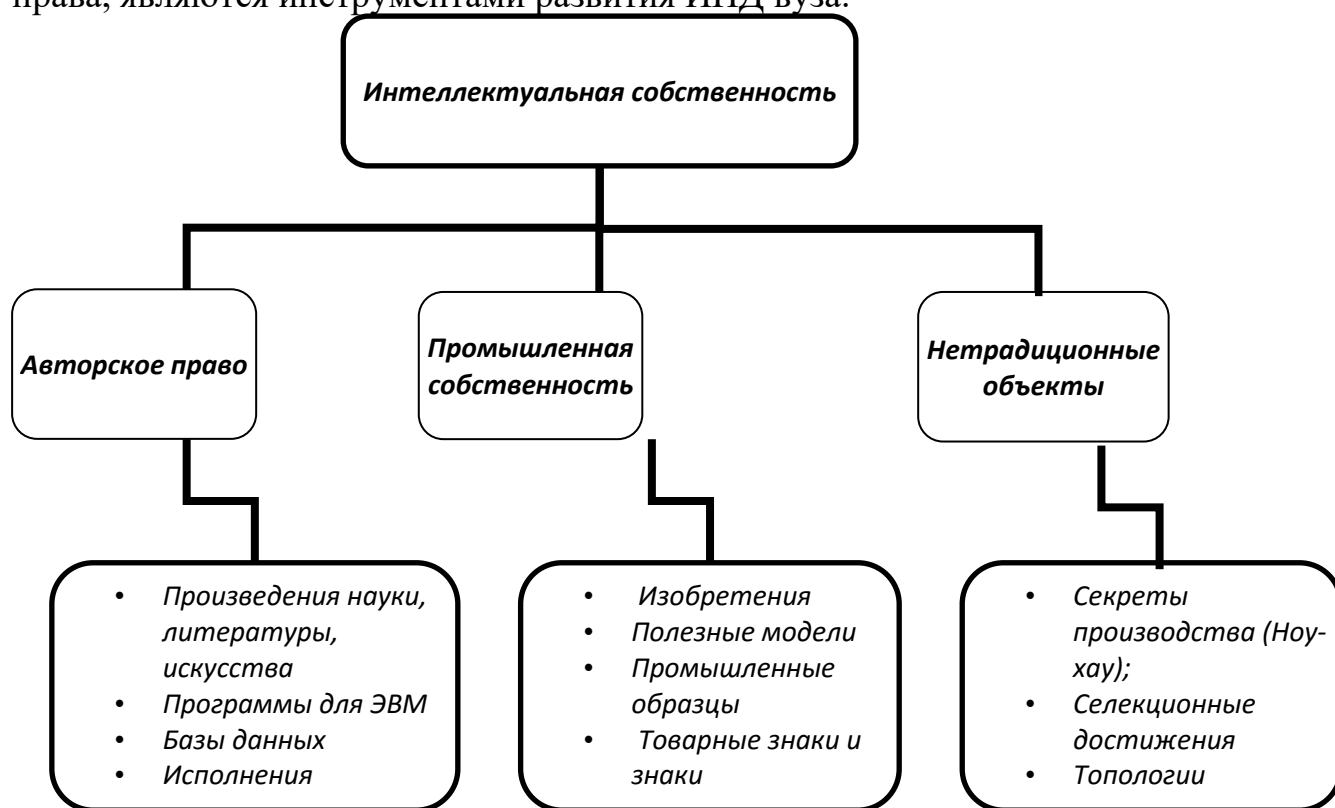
права, являются инструментами развития ИИД вуза.

Интеллектуальная собственность

Авторское право

Промышленная собственность

Нетрадиционные объекты

• Произведения науки, литературы, искусства
• Программы для ЭВМ
• Базы данных
• Исполнения

• Изобретения
• Полезные модели
• Промышленные образцы
• Товарные знаки и знаки

• Секреты производства (Ноу-хау);
• Селекционные достижения
• Топологии